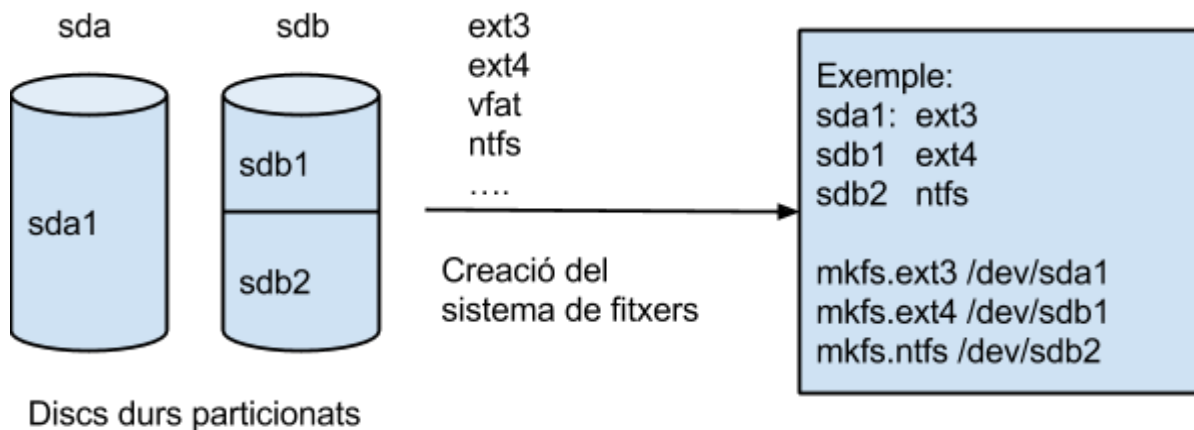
sda

sdb

sda1

sdb1

sdb2

Discs durs particionats

ext3
ext4
vfat
ntfs
….

Creació del sistema de fitxers

Exemple:
sda1: ext3
sdb1 ext4
sdb2 ntfs

mkfs.ext3 /dev/sda1
mkfs.ext4 /dev/sdb1
mkfs.ntfs /dev/sdb2